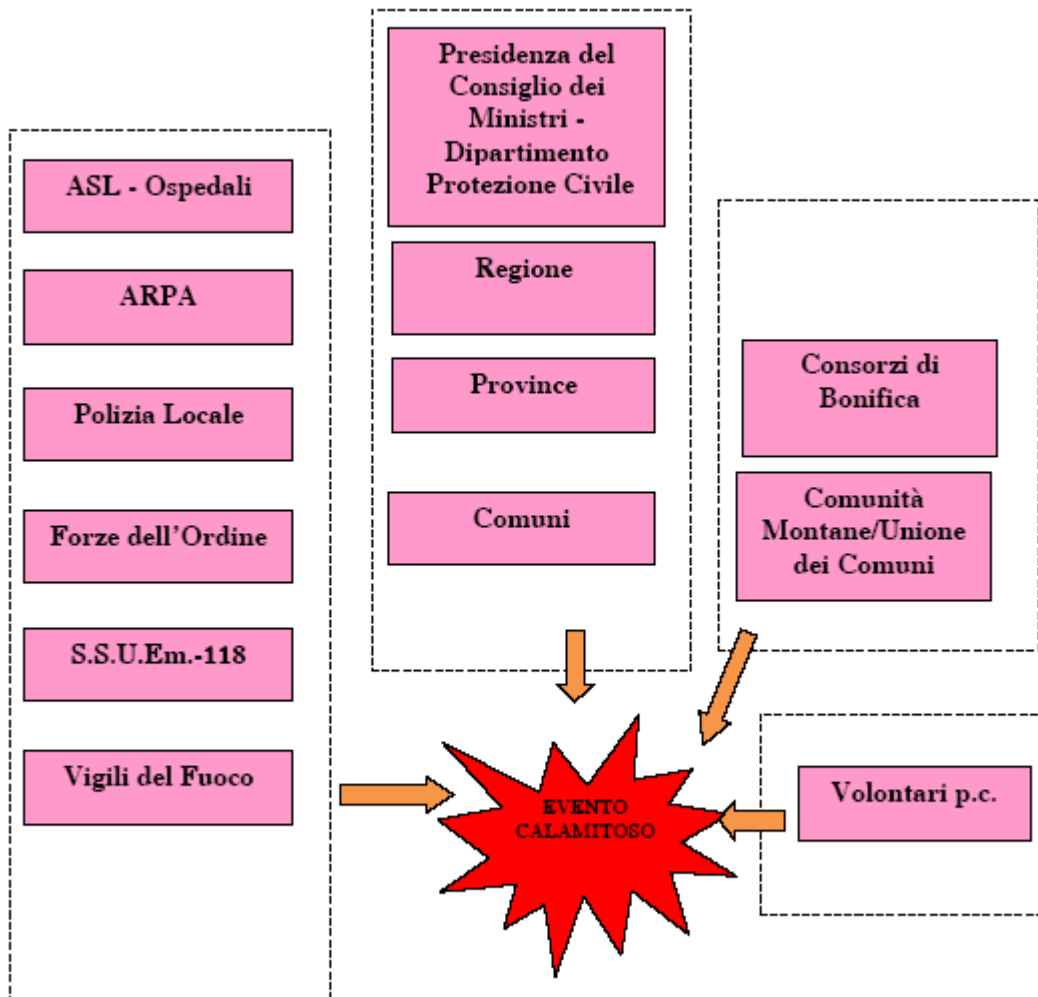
Presidenza del Consiglio dei Ministri - Dipartimento Protezione Civile

Regione

Province

Comuni

ASL - Ospedali

ARPA

Polizia Locale

Forze dell'Ordine

S.S.U.Em.-118

Vigili del Fuoco

Consorzi di Bonifica

Comunità Montane/Unione dei Comuni

Volontari p.c.

EVENTO CALAMITOSO